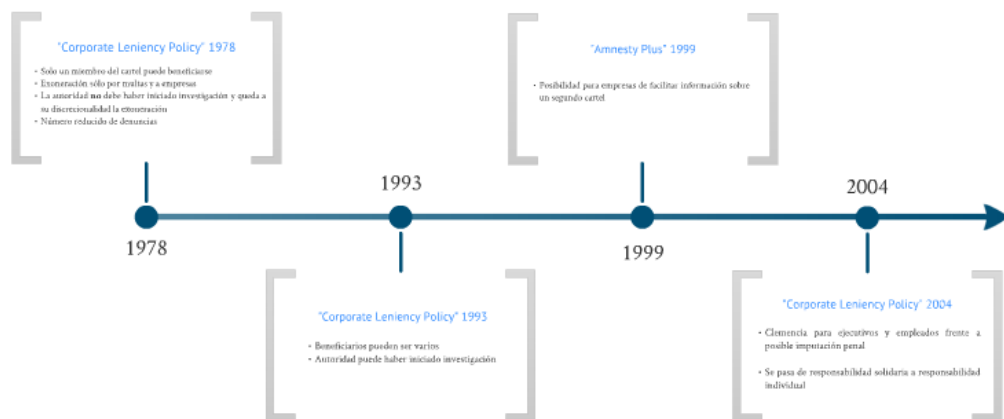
"Corporate Leniency Policy" 1978

- Solo un miembro del cartel puede beneficiarse
- Exoneración sólo por multas y a empresas
- La autoridad **no** debe haber iniciado investigación y queda a su discrecionalidad la exoneración
- Número reducido de denuncias

"Amnesty Plus" 1999

- Posibilidad para empresas de facilitar información sobre un segundo cartel

1993

2004

1978

1999

"Corporate Leniency Policy" 1993

- Beneficiarios pueden ser varios
- Autoridad puede haber iniciado investigación

"Corporate Leniency Policy" 2004

- Clemencia para ejecutivos y empleados frente a posible imputación penal
- Se pasa de responsabilidad solidaria a responsabilidad individual